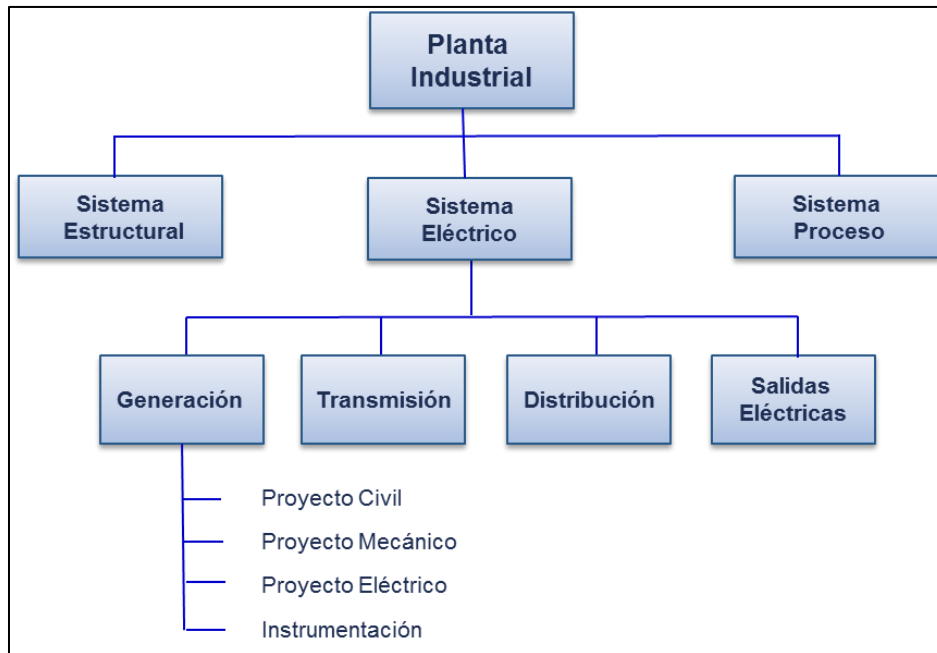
Planta Industrial

Sistema Estructural

Sistema Eléctrico

Sistema Proceso

Generación

Transmisión

Distribución

Salidas Eléctricas

Proyecto Civil

Proyecto Mecánico

Proyecto Eléctrico

Instrumentación